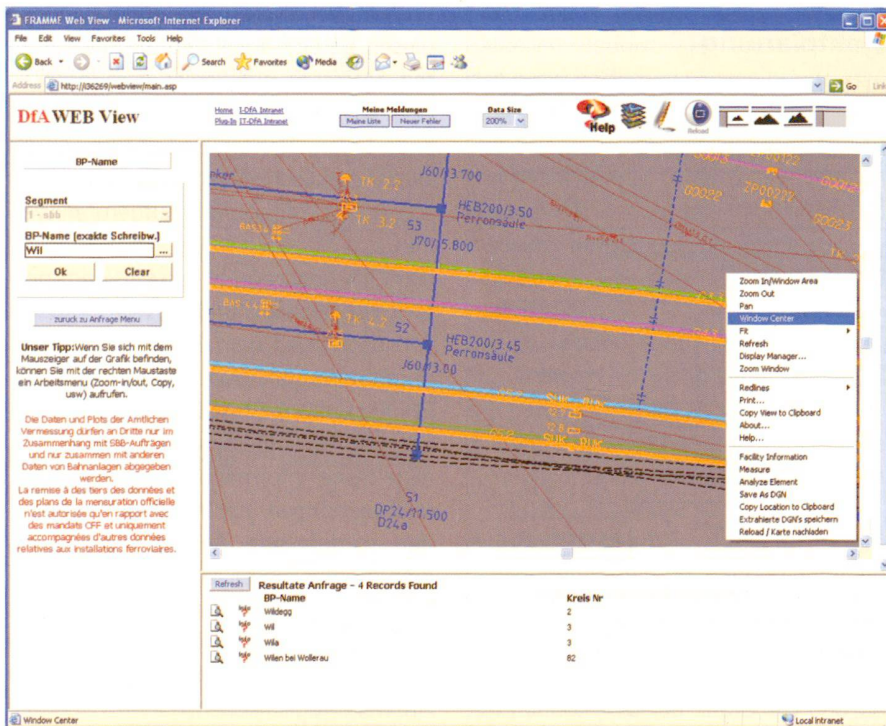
FRAMME Web View - Microsoft Internet Explorer

File Edit View Favorites Tools Help

Back Search Favorites Media

Address http://i36269/webview/main.asp

Go Links

DfA WEB View

Home I-DfA Intranet
Plug-In IT-DfA Intranet

Meine Meldungen
Meine Liste Neuer Fehler

Data Size
200%

Help

Reload

BP-Name

Segment
1 - sbb

BP-Name (exakte Schreibw.)
Wil

Ok Clear

zurück zu Anfrage Menu

Unser Tipp: Wenn Sie sich mit dem Mauszeiger auf der Grafik befinden, können Sie mit der rechten Maustaste ein Arbeitsmenu (Zoom-in/out, Copy, usw) aufrufen.

Die Daten und Plots der Amtlichen Vermessung dürfen an Dritte nur im Zusammenhang mit SBB-Aufträgen und nur zusammen mit anderen Daten von Bahnanlagen abgegeben werden.
La remise à des tiers des données et des plans de la mensuration officielle n'est autorisée qu'en rapport avec des mandats CFF et uniquement accompagnées d'autres données relatives aux installations ferroviaires.

J60/13.700
TK 2.2
TK 3.2 S3
HEB200/3.50
Perronsäule
J70/5.800
TK 4.2 S2
HEB200/3.45
Perronsäule
J60/13.00
S1
DP24/11.500
D248
00022
00023

Zoom In/Window Area
Zoom Out
Pan
Window Center
Fit
Refresh
Display Manager...
Zoom Window
Redlines
Print...
Copy View to Clipboard
About...
Help...
Facility Information
Measure
Analyze Element
Save As DGN
Copy Location to Clipboard
Extrahierte DGN's speichern
Reload / Karte nachladen

Refresh
Resultate Anfrage - 4 Records Found

| BP-Name | Kreis Nr |
|---|---|
| Wildegg | 2 |
| Wil | 3 |
| Wila | 3 |
| Wilen bei Wollerau | 82 |

Window Center
Local intranet